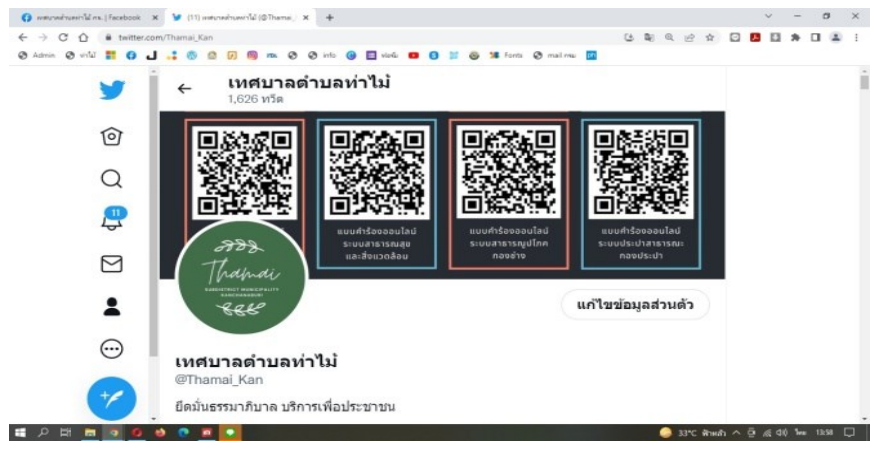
เทศบาลตำบลท่าไม้ กจ. | Facebook ×
(11) เทศบาลตำบลท่าไม้ (@Thamai_ ×
+

twitter.com/Thamai_Kan

Admin
info
Fonts
mail

11

← เทศบาลตำบลท่าไม้
1,626 ทวีต

แบบคำร้องออนไลน์ ระบบสาธารณสุขและสิ่งแวดล้อม

แบบคำร้องออนไลน์ ระบบสาธารณูปโภค กองช่าง

แบบคำร้องออนไลน์ ระบบประปาสาธารณะ กองประปา

Thamai
SUBDISTRICT MUNICIPALITY
KANCHANABURI

แก้ไขข้อมูลส่วนตัว

เทศบาลตำบลท่าไม้
@Thamai_Kan

ยึดมั่นธรรมาภิบาล บริการเพื่อประชาชน

33°C
13:58